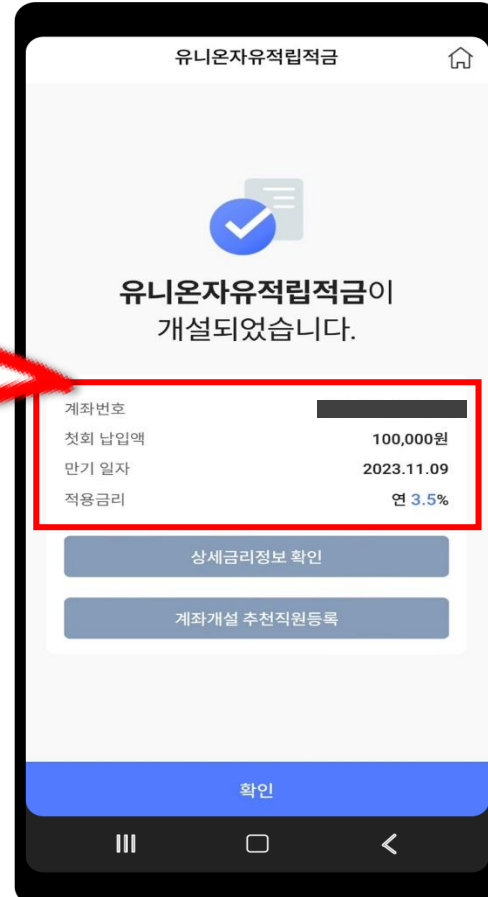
유니온자유적립적금

유니온자유적립적금이 개설되었습니다.

| | |
|---|---|
| 계좌번호 | |
| 첫회 납입액 | 100,000원 |
| 만기 일자 | 2023.11.09 |
| 적용금리 | 연 3.5% |

상세금리정보 확인

계좌개설 추천직원등록

확인